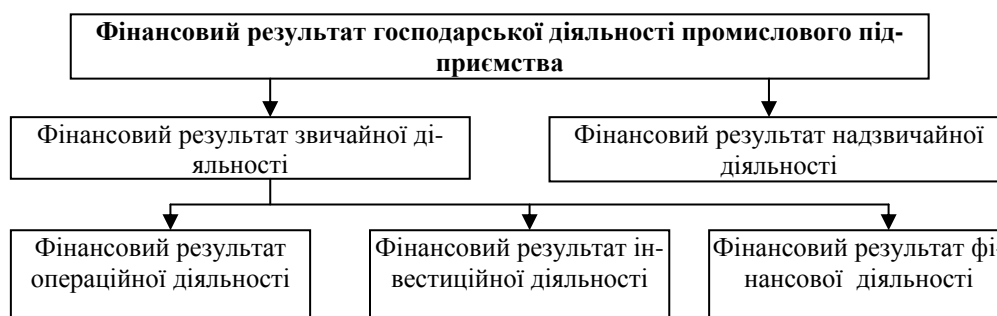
Фінансовий результат господарської діяльності промислового підприємства

Фінансовий результат звичайної діяльності

Фінансовий результат надзвичайної діяльності

Фінансовий результат операційної діяльності

Фінансовий результат інвестиційної діяльності

Фінансовий результат фінансової діяльності